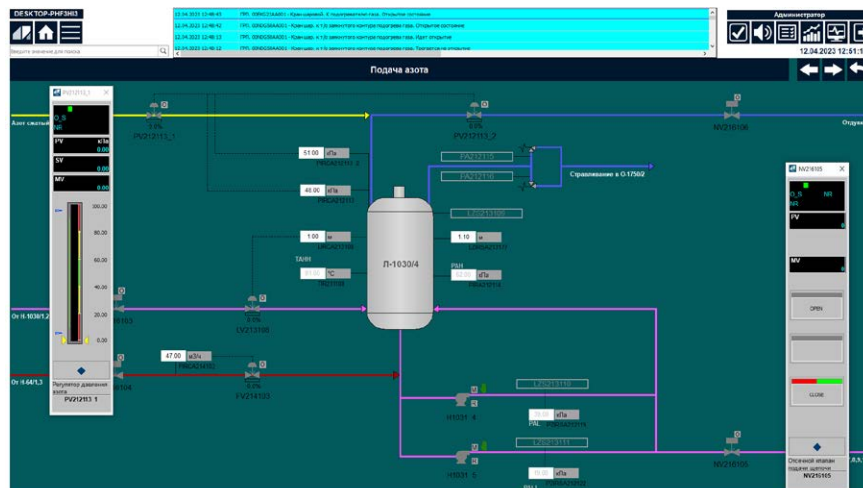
DESKTOP-PHF3HI3

Введите значение для поиска

| | | |
|---|---|---|
| 12.04.2023 12:48:45 | ПП. 00HDG31AA001 - Кран шаровой. К подогревателю газа. Открытое состояние | |
| 12.04.2023 12:48:42 | ПП. 00HDG38AA001 - Кран шар. к т/о замкнутого контура подогрева газа. Открытое состояние | |
| 12.04.2023 12:48:12 | ПП. 00HDG38AA001 - Кран шар. к т/о замкнутого контура подогрева газа. Идет открытие | |
| 12.04.2023 12:48:12 | ПП. 00HDG38AA001 - Кран шар. к т/о замкнутого контура подогрева газа. Прекратить открытие | |

Администратор

12.04.2023 12:51:1

Подача азота

Азот сжатый

PV212113_1

D_S
NR

PV кПа
0.00

SV
0.00

MV
0.00

100.00
80.00
60.00
40.00
20.00
0.00

Регулятор давления азота

PV212113_1

PV212113_1

0.0%

51.00 кПа

48.00 кПа

PV212113_2

FA212115

FA212116

Стравливание в G-1750/2

NV218106

Отвод

L2212196

Л-1030/4

1.00 м

1.10 м

ТАНН

50.00 °С

PAH

50.00 кПа

От Н-1030/1,2

EV213108

0.0%

47.00 м3/ч

FV214103

0.0%

От Н-44/1,3

L20213119

Н1031_4

PAL

20.00 кПа

L20213111

Н1031_5

NV218105

NV218105

D_S NR

PV

MV

OPEN

CLOSE

Отсечной клапан подачи щелочи

NV218105